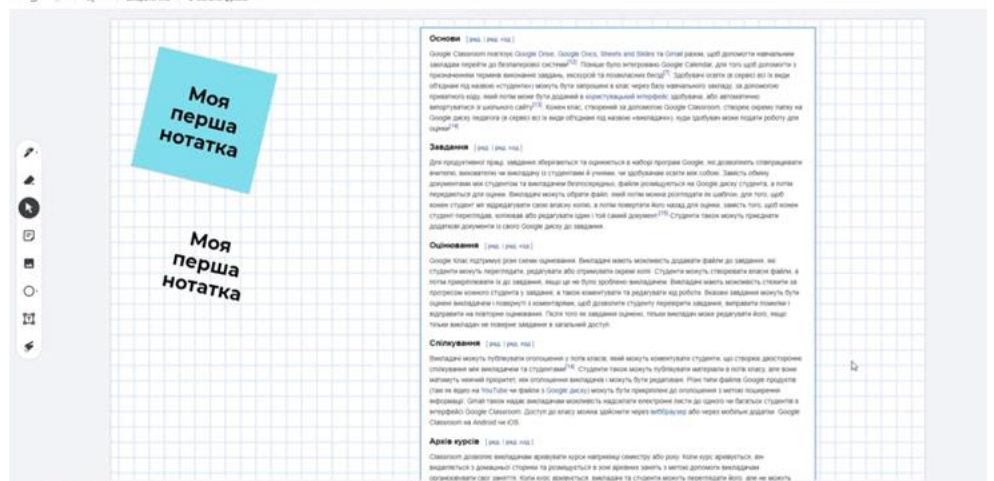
Моя перша нотатка

Моя перша нотатка

Основи [ред. | ред. код]

Google Classroom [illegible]

Завдання [ред. | ред. код]

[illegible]

Оцінювання [ред. | ред. код]

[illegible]

Спілкування [ред. | ред. код]

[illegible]

Архів курсів [ред. | ред. код]

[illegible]